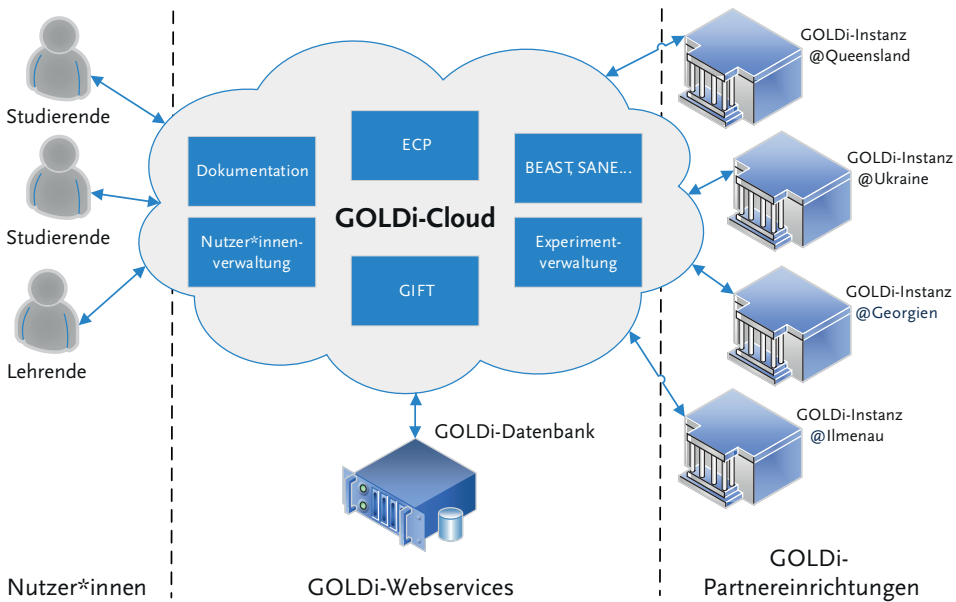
Studierende

Studierende

Lehrende

Dokumentation

Nutzer*innenverwaltung

ECP

GOLDi-Cloud

GIFT

BEAST, SANE...

Experimentverwaltung

GOLDi-Instanz @Queensland

GOLDi-Instanz @Ukraine

GOLDi-Instanz @Georgien

GOLDi-Instanz @Ilmenau

GOLDi-Datenbank

Nutzer*innen

GOLDi-Webservices

GOLDi-Partnereinrichtungen